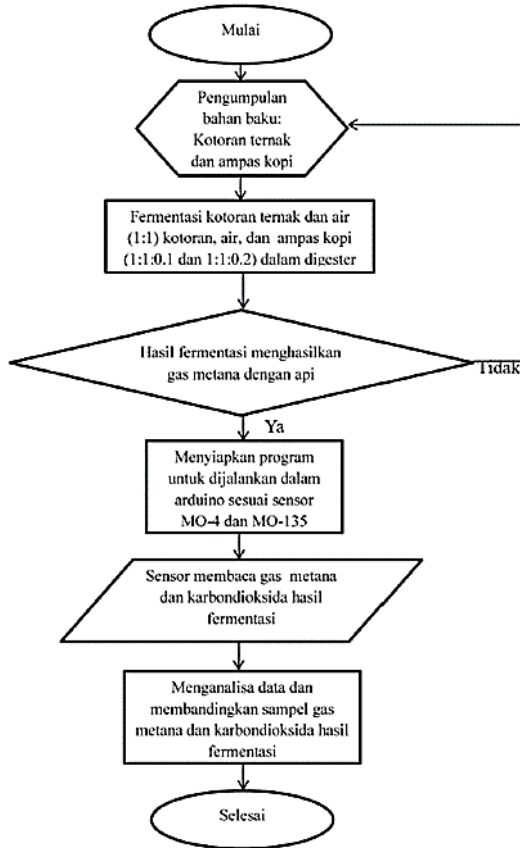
Mulai

Pengumpulan bahan baku: Kotoran ternak dan ampas kopi

Fermentasi kotoran ternak dan air (1:1) kotoran, air, dan ampas kopi (1:1:0.1 dan 1:1:0.2) dalam digester

Hasil fermentasi menghasilkan gas metana dengan api

Tidak

Ya

Menyiapkan program untuk dijalankan dalam arduino sesuai sensor MO-4 dan MO-135

Sensor membaca gas metana dan karbondioksida hasil fermentasi

Menganalisa data dan membandingkan sampel gas metana dan karbondioksida hasil fermentasi

Selesai